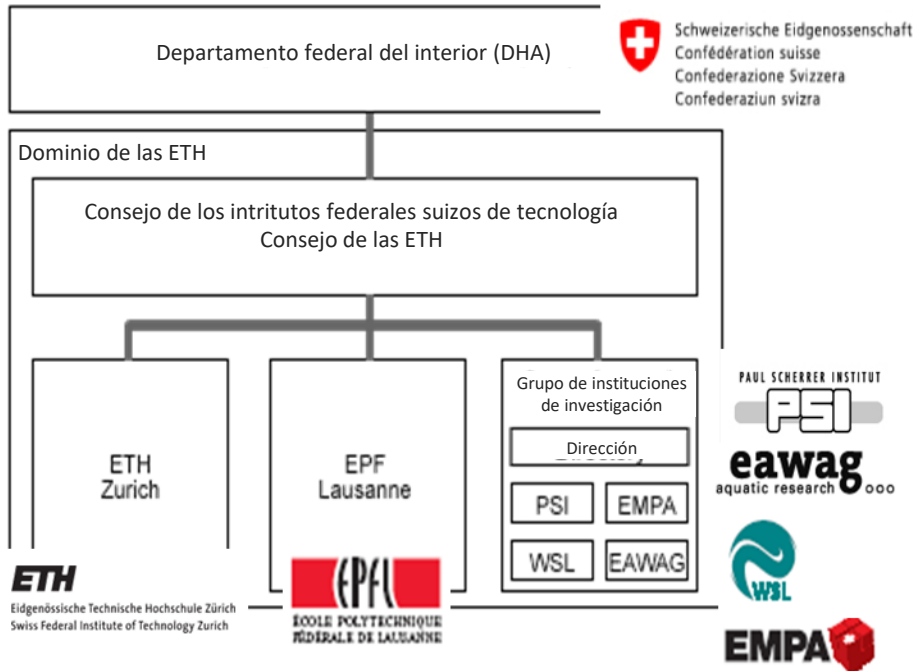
Departamento federal del interior (DHA)

Schweizerische Eidgenossenschaft
Confédération suisse
Confederazione Svizzera
Confederaziun svizra

Dominio de las ETH

Consejo de los intritutos federales suizos de tecnología
Consejo de las ETH

ETH
Zurich

EPF
Lausanne

Grupo de instituciones de investigación

Dirección

PSI

EMPA

WSL

EAWAG

PAUL SCHERRER INSTITUT
PSI

eawag
aquatic research

WSL

EMPA

ETH
Eidgenössische Technische Hochschule Zürich
Swiss Federal Institute of Technology Zurich

EPFL
ÉCOLE POLYTECHNIQUE FÉDÉRALE DE LAUSANNE